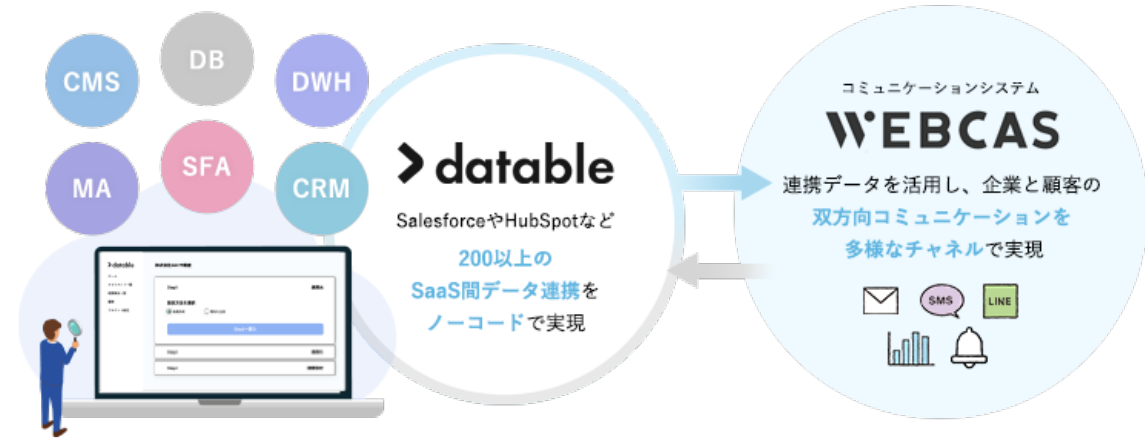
CMS

DB

DWH

MA

SFA

CRM

datable

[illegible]

datable

SalesforceやHubSpotなど

200以上の
SaaS間データ連携を
ノーコードで実現

コミュニケーションシステム
WEBCAS

連携データを活用し、企業と顧客の
双方向コミュニケーションを
多様なチャネルで実現

SMS

LINE